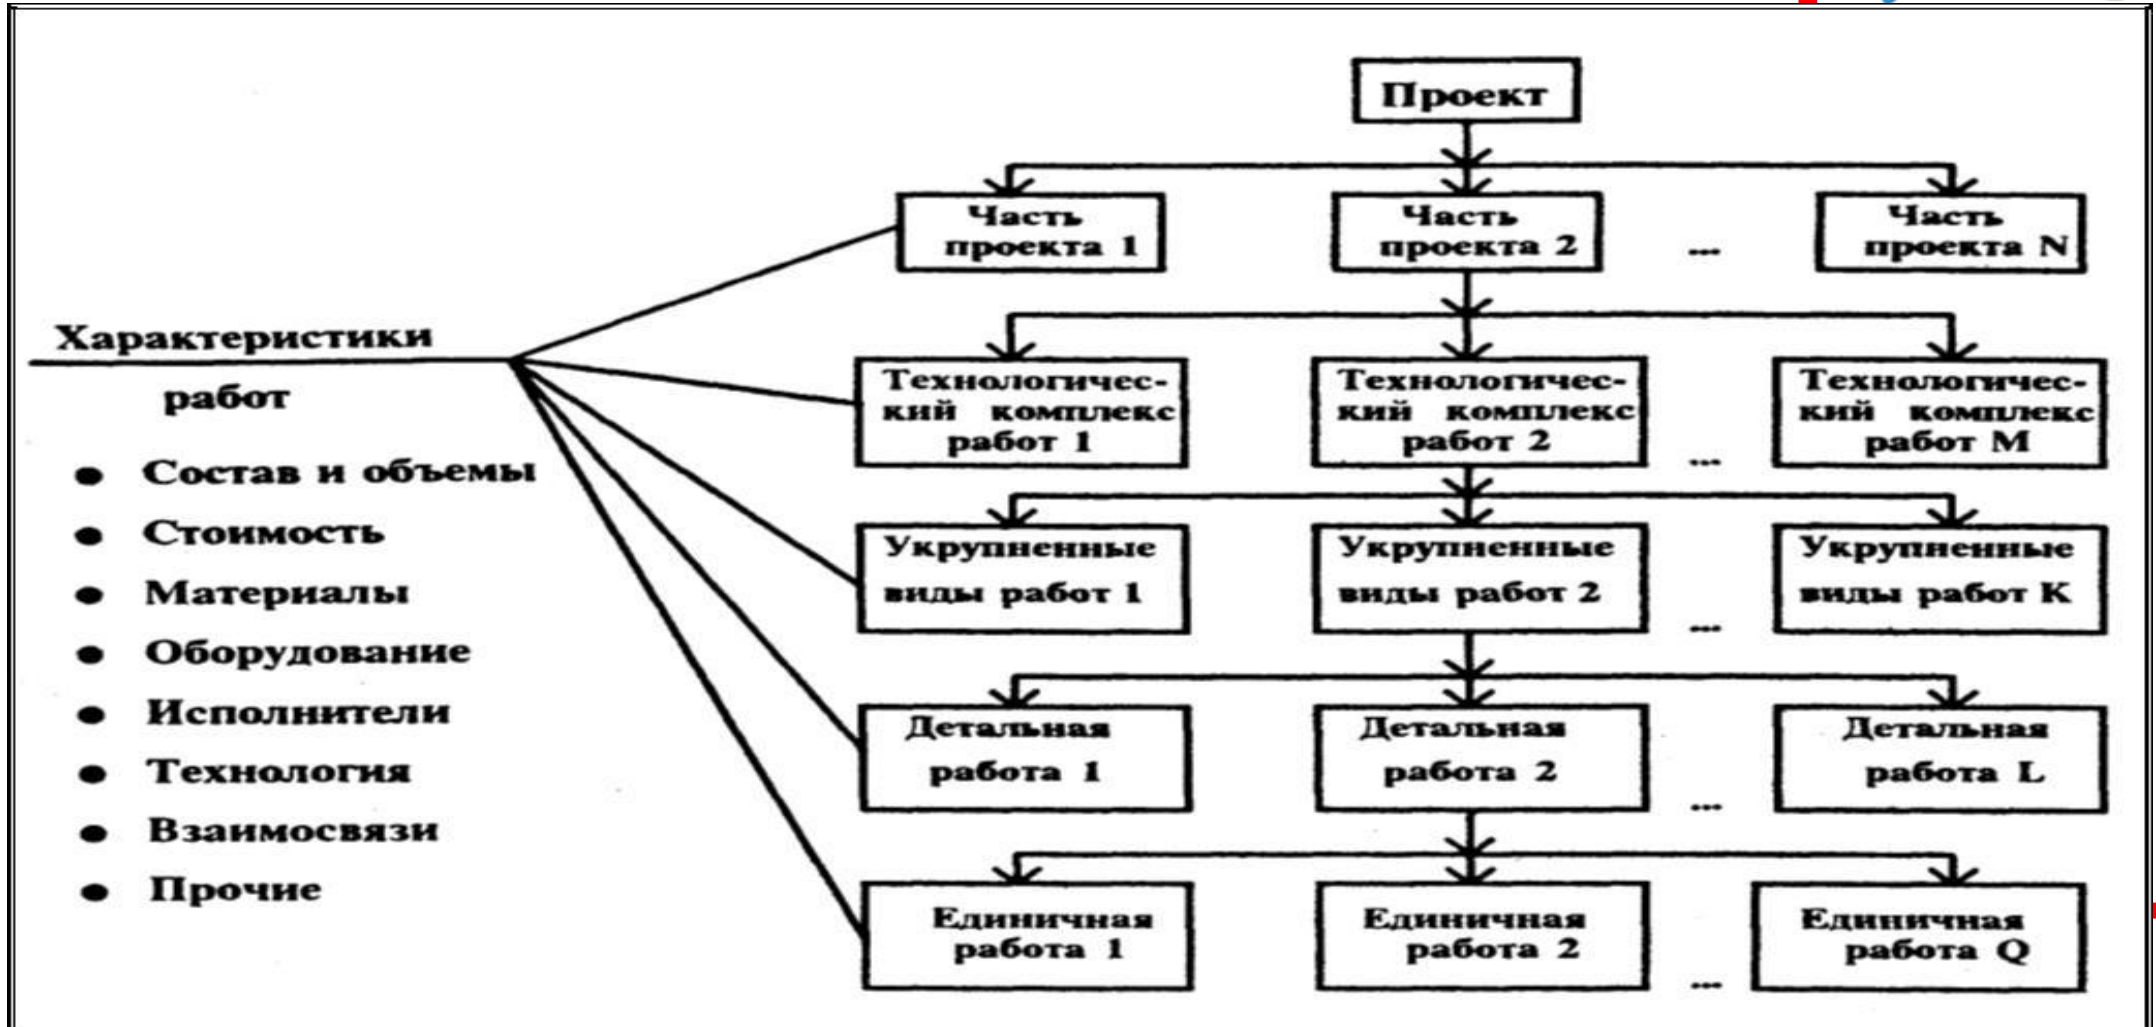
Проект

Часть проекта 1

Часть проекта 2

...

Часть проекта N

Характеристики работ

• Состав и объемы
• Стоимость
• Материалы
• Оборудование
• Исполнители
• Технология
• Взаимосвязи
• Прочие

Технологический комплекс работ 1

Технологический комплекс работ 2

...

Технологический комплекс работ M

Укрупненные виды работ 1

Укрупненные виды работ 2

...

Укрупненные виды работ K

Детальная работа 1

Детальная работа 2

...

Детальная работа L

Единичная работа 1

Единичная работа 2

...

Единичная работа Q